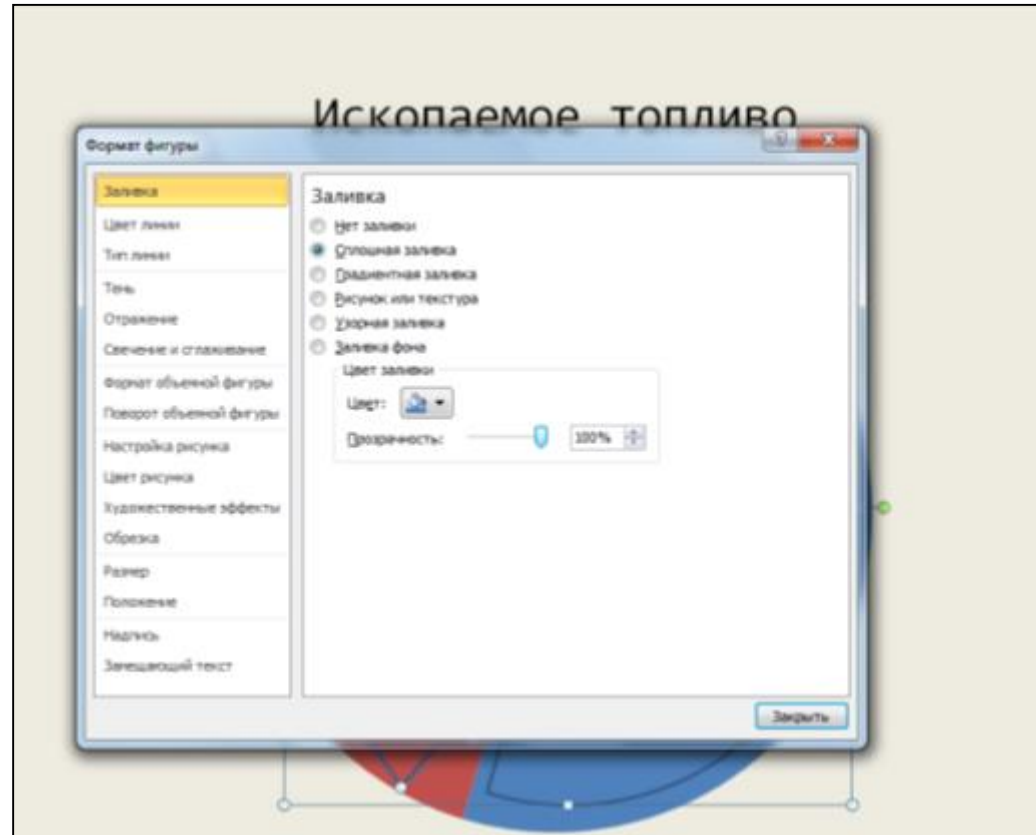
Ископаемое топливо

Формат фигуры

Заливка
Цвет линии
Тип линии
Тень
Отражение
Свечение и сглаживание
Формат объемной фигуры
Поворот объемной фигуры
Настройка рисунка
Цвет рисунка
Художественные эффекты
Обрезка
Размер
Положение
Надпись
Замещающий текст

Заливка
Нет заливки
Сплошная заливка
Градиентная заливка
Рисунок или текстура
Узорная заливка
Заливка фона
Цвет заливки
Цвет:
Прозрачность: 100%

Закрыть